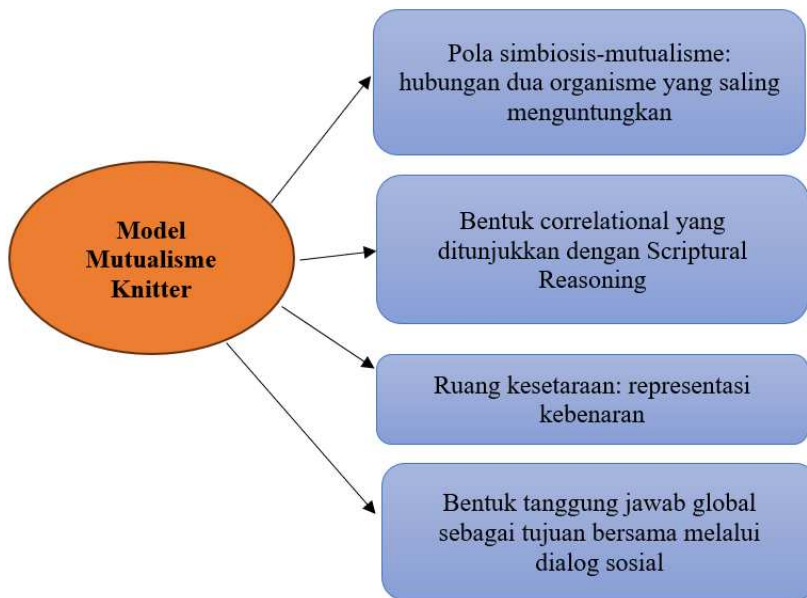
Model Mutualisme Knitter

Pola simbiosis-mutualisme: hubungan dua organisme yang saling menguntungkan

Bentuk correlational yang ditunjukkan dengan Scriptural Reasoning

Ruang kesetaraan: representasi kebenaran

Bentuk tanggung jawab global sebagai tujuan bersama melalui dialog sosial